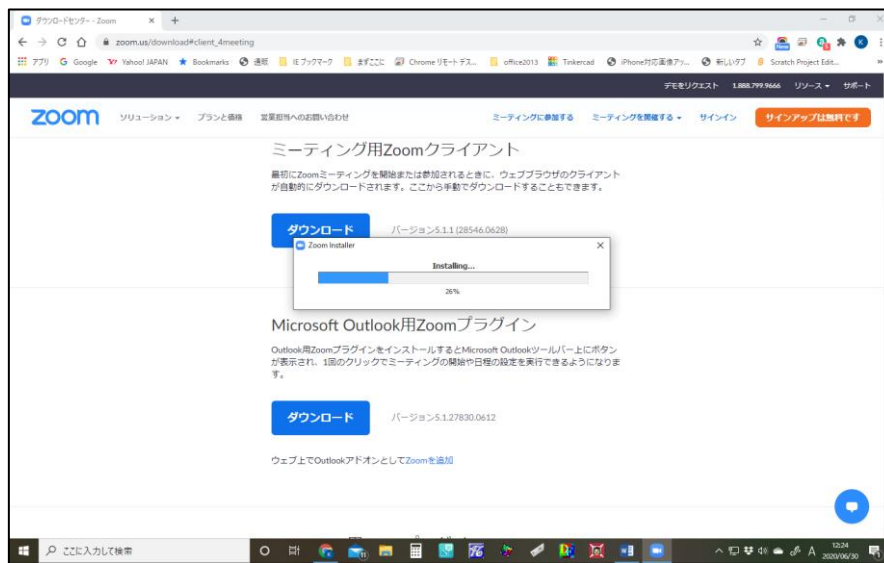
ダウンロードセンター - Zoom × +

zoom.us/download#client_4meeting

アプリ G Google Yahoo! JAPAN Bookmarks 通販 IE ブックマーク まずここに Chrome リモートデス... office2013 Tinkercad iPhone対応画像アッ... 新しいタブ Scratch Project Edit...

デモをリクエスト 1.888.799.9666 リソース サポート

zoom ソリューション プランと価格 営業担当へのお問い合わせ ミーティングに参加する ミーティングを開催する サインイン サインアップは無料です

ミーティング用Zoomクライアント

最初にZoomミーティングを開始または参加されるときに、ウェブブラウザのクライアントが自動的にダウンロードされます。ここから手動でダウンロードすることもできます。

ダウンロード バージョン5.1.1 (28546.0628)

Zoom Installer ×

Installing...

26%

Microsoft Outlook用Zoomプラグイン

Outlook用Zoomプラグインをインストールするとmicrosoft Outlookツールバー上にボタンが表示され、1回のクリックでミーティングの開始や日程の設定を実行できるようになります。

ダウンロード バージョン5.1.27830.0612

ウェブ上でOutlookアドオンとしてZoomを追加

ここに入力して検索

12:24
2020/06/30